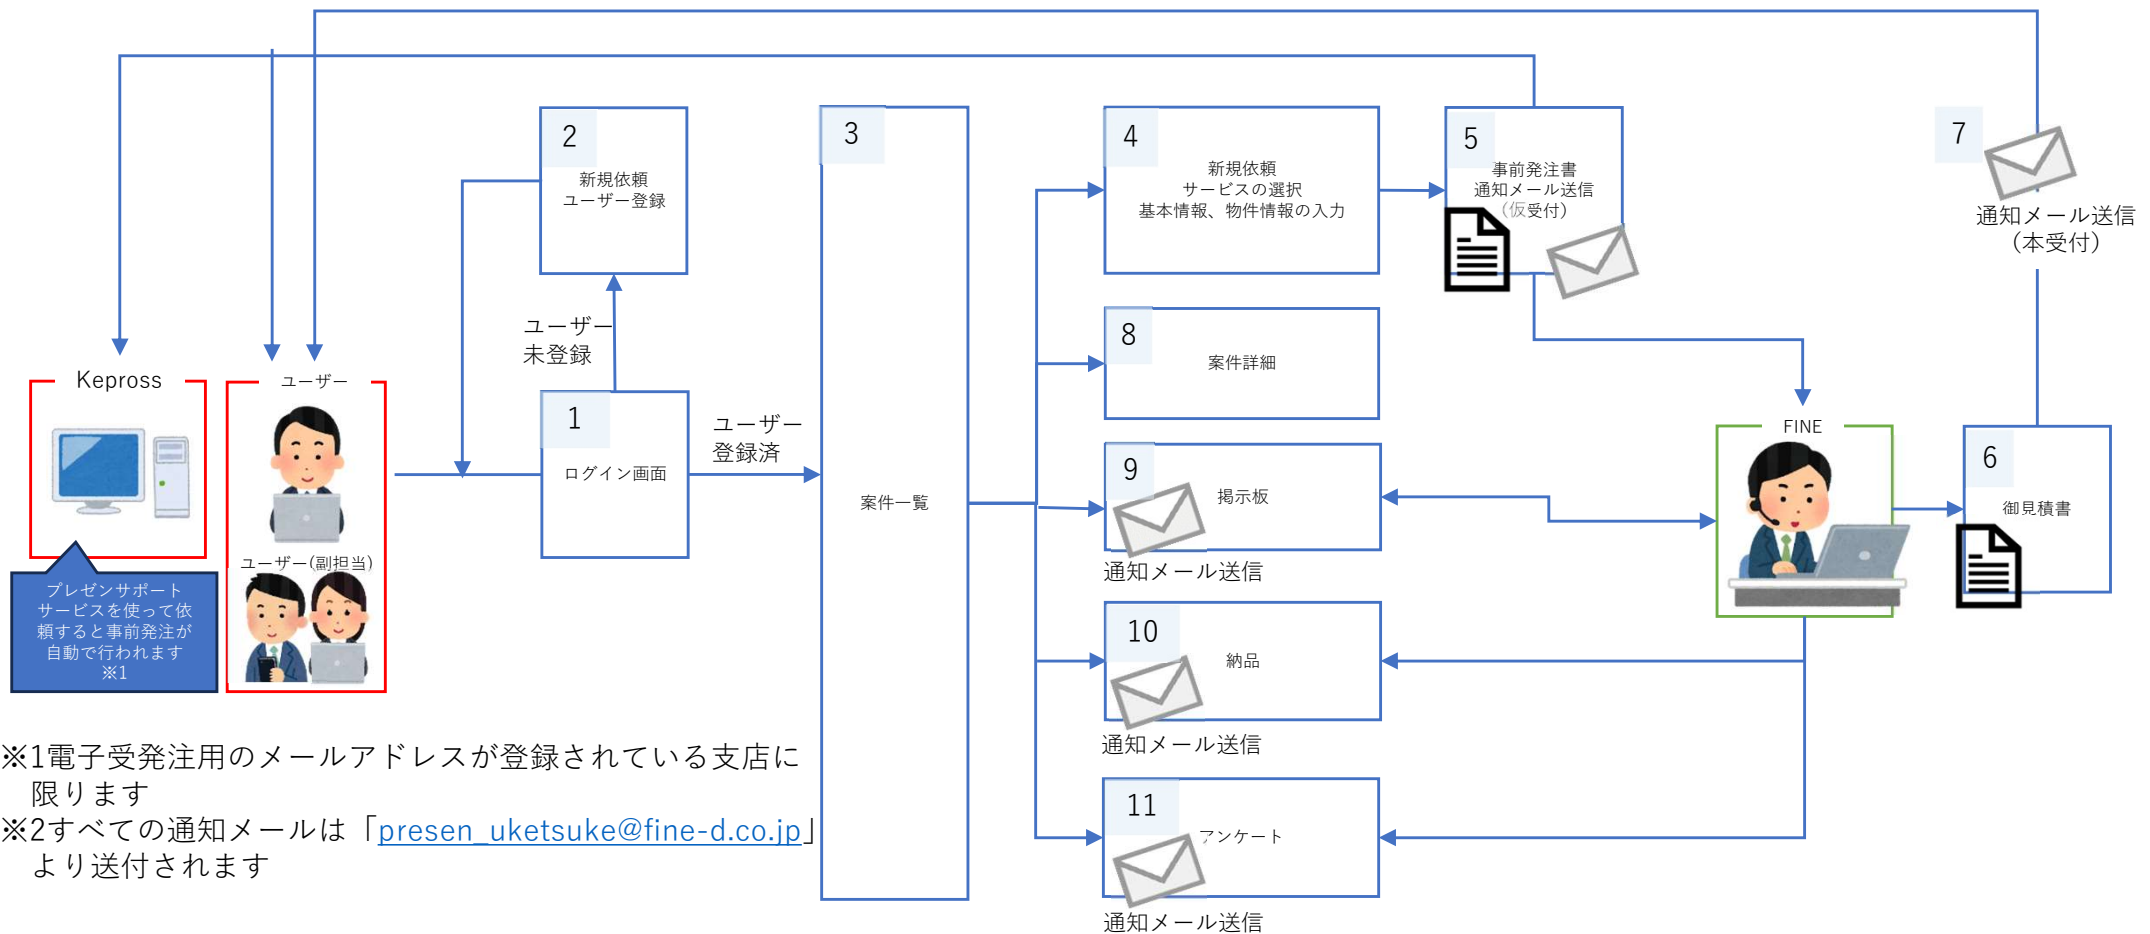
Kepross

プレゼンサポートサービスを使って依頼すると事前発注が自動で行われます※1

ユーザー

ユーザー(副担当)

2
新規依頼
ユーザー登録

ユーザー未登録

1
ログイン画面

ユーザー登録済

3
案件一覧

4
新規依頼
サービスの選択
基本情報、物件情報の入力

5
事前発注書
通知メール送信
(仮受付)

7
通知メール送信
(本受付)

8
案件詳細

9
掲示板
通知メール送信

10
納品
通知メール送信

11
アンケート
通知メール送信

FINE

6
御見積書

※1電子受発注用のメールアドレスが登録されている支店に限ります
※2すべての通知メールは「presen_uketsuke@fine-d.co.jp」より送付されます